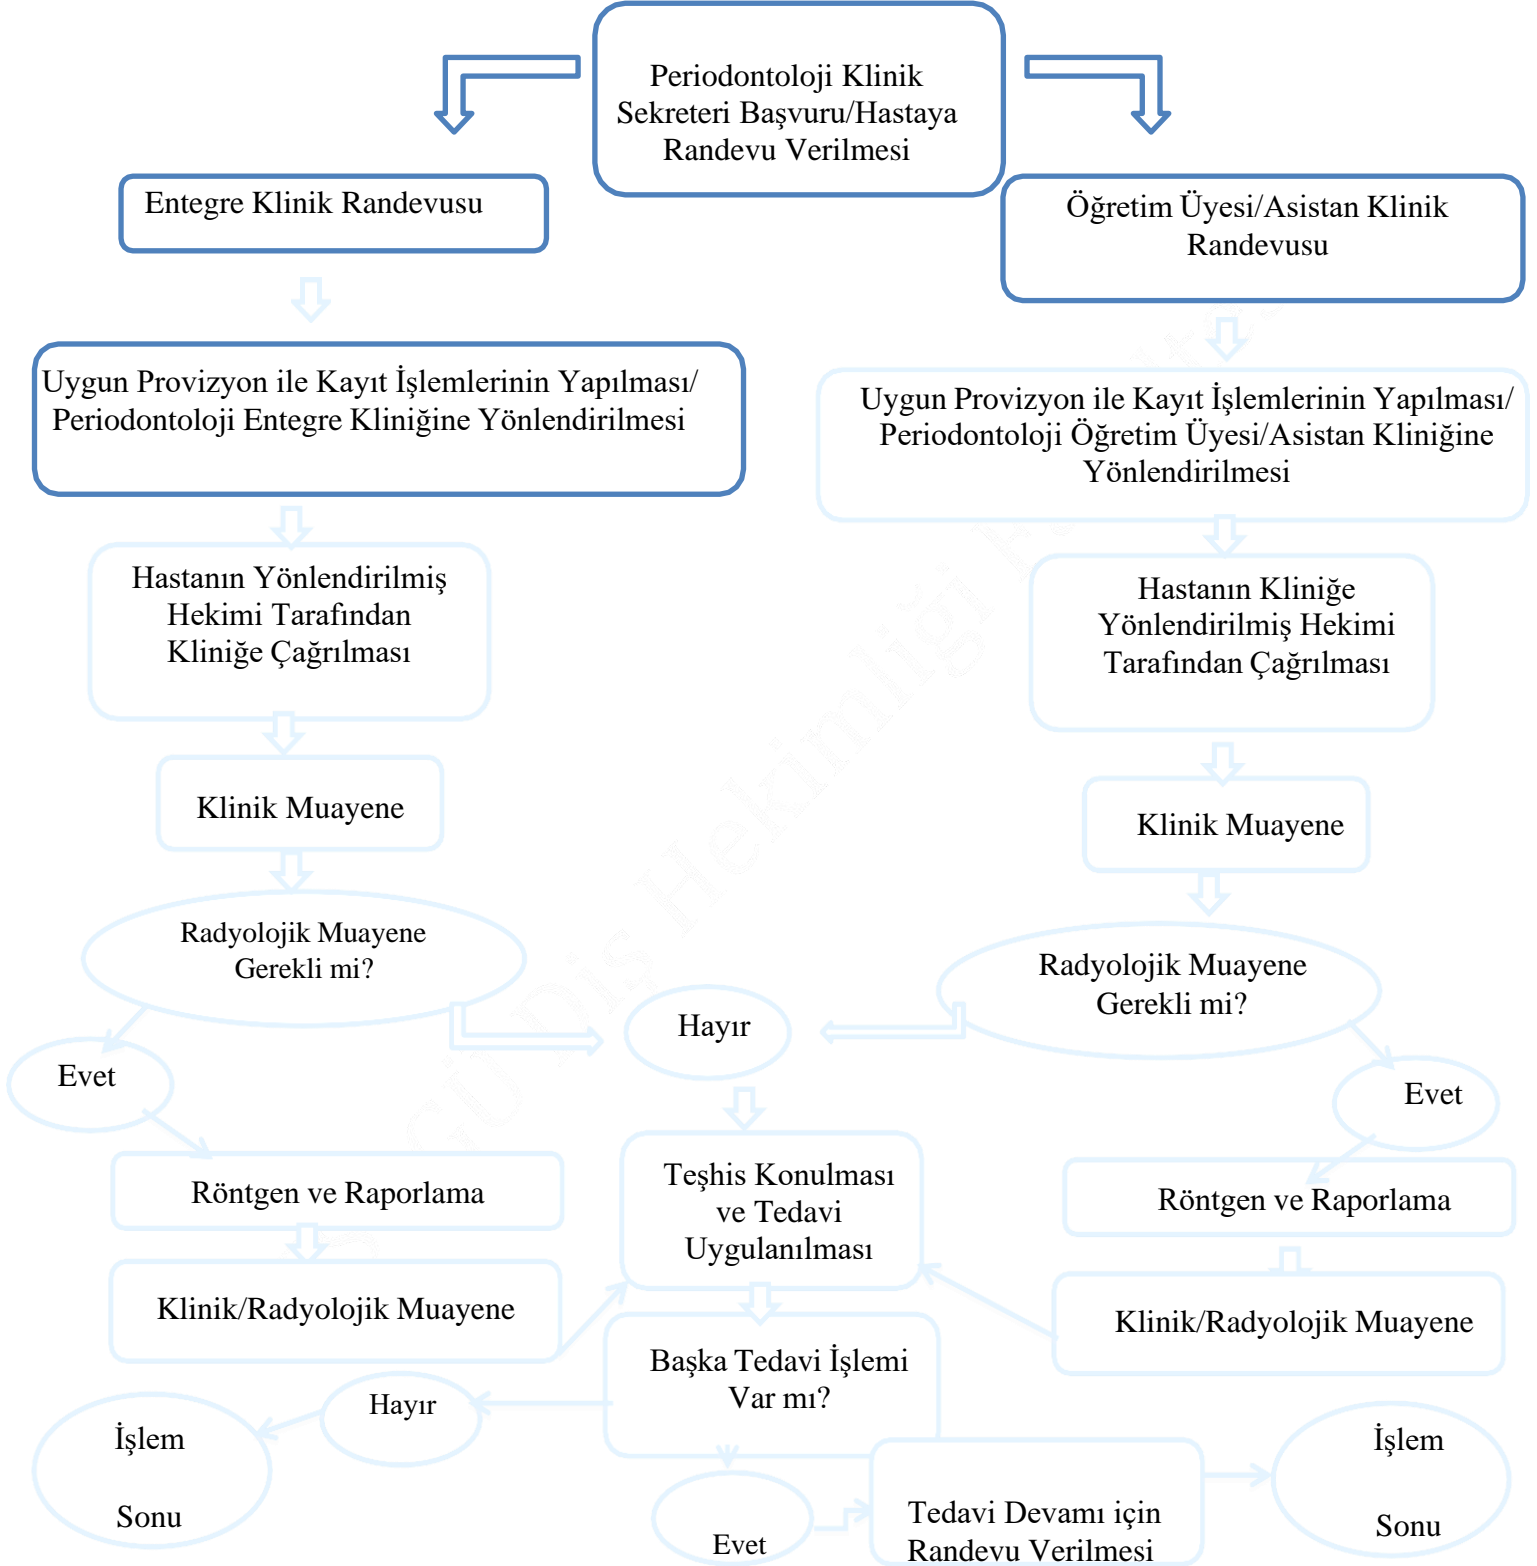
Periodontoloji Klinik Sekreteri Başvuru/Hastaya Randevu Verilmesi

Entegre Klinik Randevusu

Öğretim Üyesi/Asistan Klinik Randevusu

Uygun Provizyon ile Kayıt İşlemlerinin Yapılması/ Periodontoloji Entegre Kliniğine Yönlendirilmesi

Uygun Provizyon ile Kayıt İşlemlerinin Yapılması/ Periodontoloji Öğretim Üyesi/Asistan Kliniğine Yönlendirilmesi

Hastanın Yönlendirilmiş Hekimi Tarafından Kliniğe Çağrılması

Hastanın Kliniğe Yönlendirilmiş Hekimi Tarafından Çağrılması

Klinik Muayene

Klinik Muayene

Radyolojik Muayene Gerekli mi?

Radyolojik Muayene Gerekli mi?

Hayır

Evet

Evet

Röntgen ve Raporlama

Teşhis Konulması ve Tedavi Uygulanılması

Röntgen ve Raporlama

Klinik/Radyolojik Muayene

Klinik/Radyolojik Muayene

Başka Tedavi İşlemi Var mı?

Hayır

İşlem Sonu

İşlem Sonu

Evet

Tedavi Devamı için Randevu Verilmesi